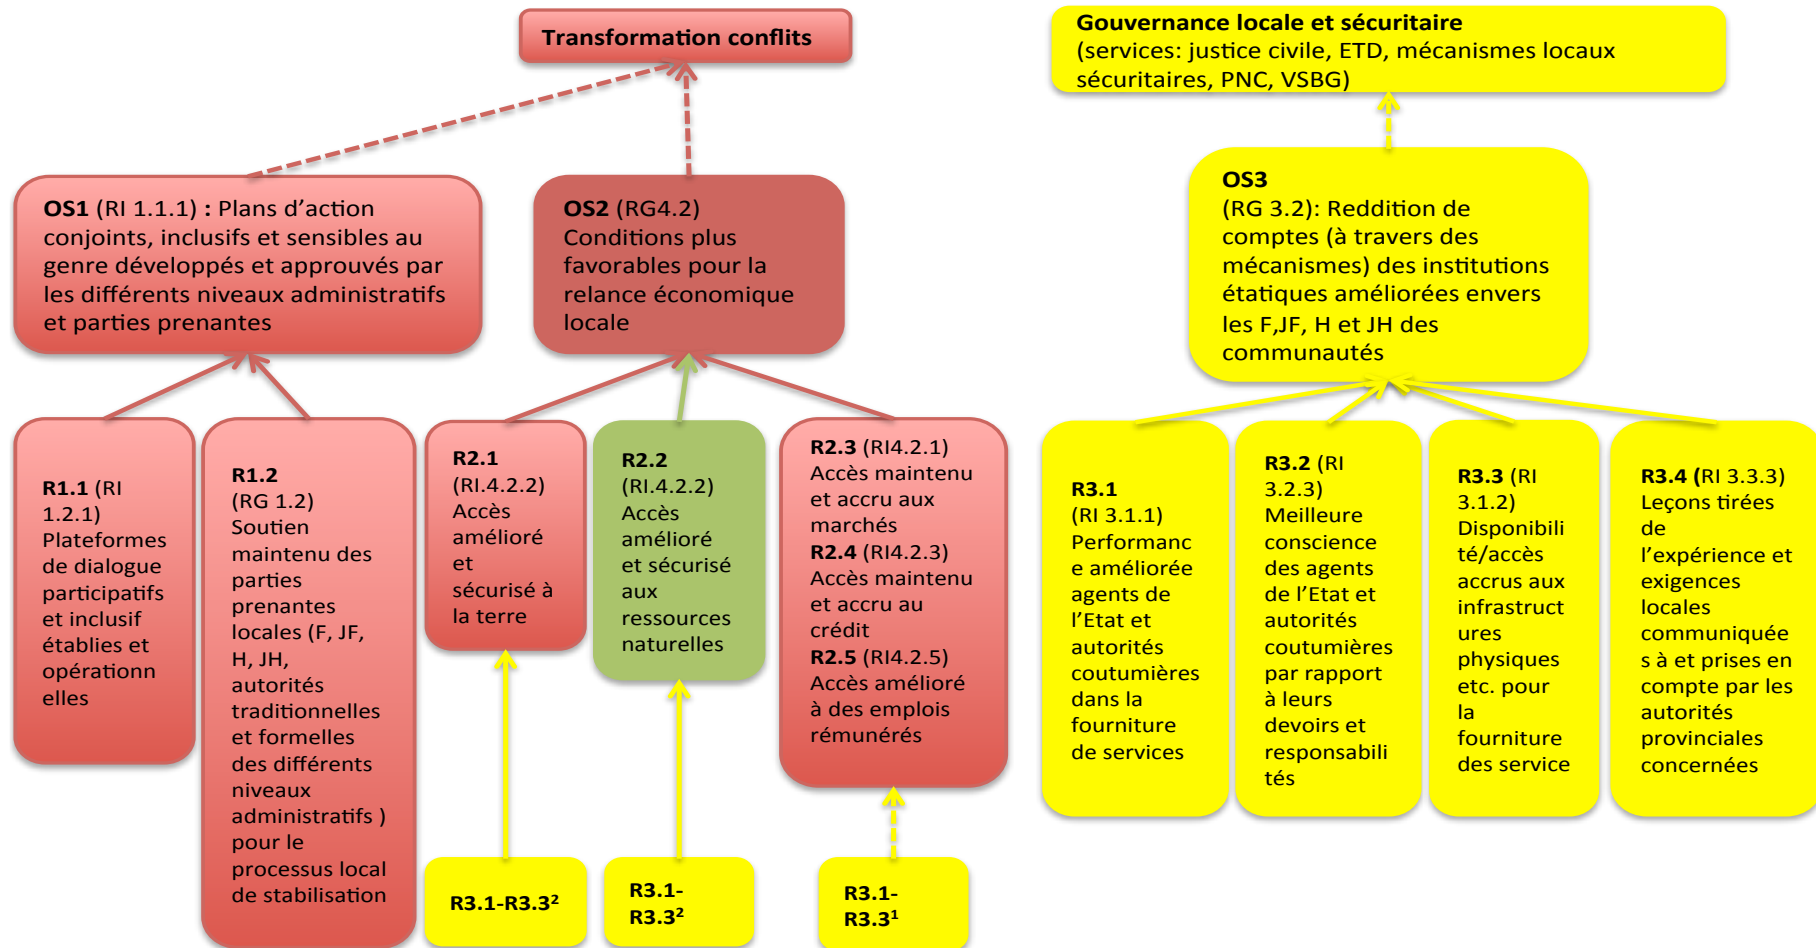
Transformation conflits

Gouvernance locale et sécuritaire
(services: justice civile, ETD, mécanismes locaux sécuritaires, PNC, VSBG)

OS1 (RI 1.1.1) : Plans d'action conjoints, inclusifs et sensibles au genre développés et approuvés par les différents niveaux administratifs et parties prenantes

OS2 (RG4.2)
Conditions plus favorables pour la relance économique locale

OS3
(RG 3.2): Reddition de comptes (à travers des mécanismes) des institutions étatiques améliorées envers les F,JF, H et JH des communautés

R1.1 (RI 1.2.1)
Plateformes de dialogue participatifs et inclusif établies et opérationnelles

R1.2
(RG 1.2)
Soutien maintenu des parties prenantes locales (F, JF, H, JH, autorités traditionnelles et formelles des différents niveaux administratifs ) pour le processus local de stabilisation

R2.1
(RI.4.2.2)
Accès amélioré et sécurisé à la terre

R2.2
(RI.4.2.2)
Accès amélioré et sécurisé aux ressources naturelles

R2.3 (RI4.2.1)
Accès maintenu et accru aux marchés
R2.4 (RI4.2.3)
Accès maintenu et accru au crédit
R2.5 (RI4.2.5)
Accès amélioré à des emplois rémunérés

R3.1
(RI 3.1.1)
Performance améliorée agents de l'Etat et autorités coutumières dans la fourniture de services

R3.2 (RI 3.2.3)
Meilleure conscience des agents de l'Etat et autorités coutumières par rapport à leurs devoirs et responsabilités

R3.3 (RI 3.1.2)
Disponibilité/accès accrus aux infrastructures physiques etc. pour la fourniture des service

R3.4 (RI 3.3.3)
Leçons tirées de l'expérience et exigences locales communiquées à et prises en compte par les autorités provinciales concernées

R3.1-R3.3$^2$

R3.1-R3.3$^2$

R3.1-R3.3$^1$